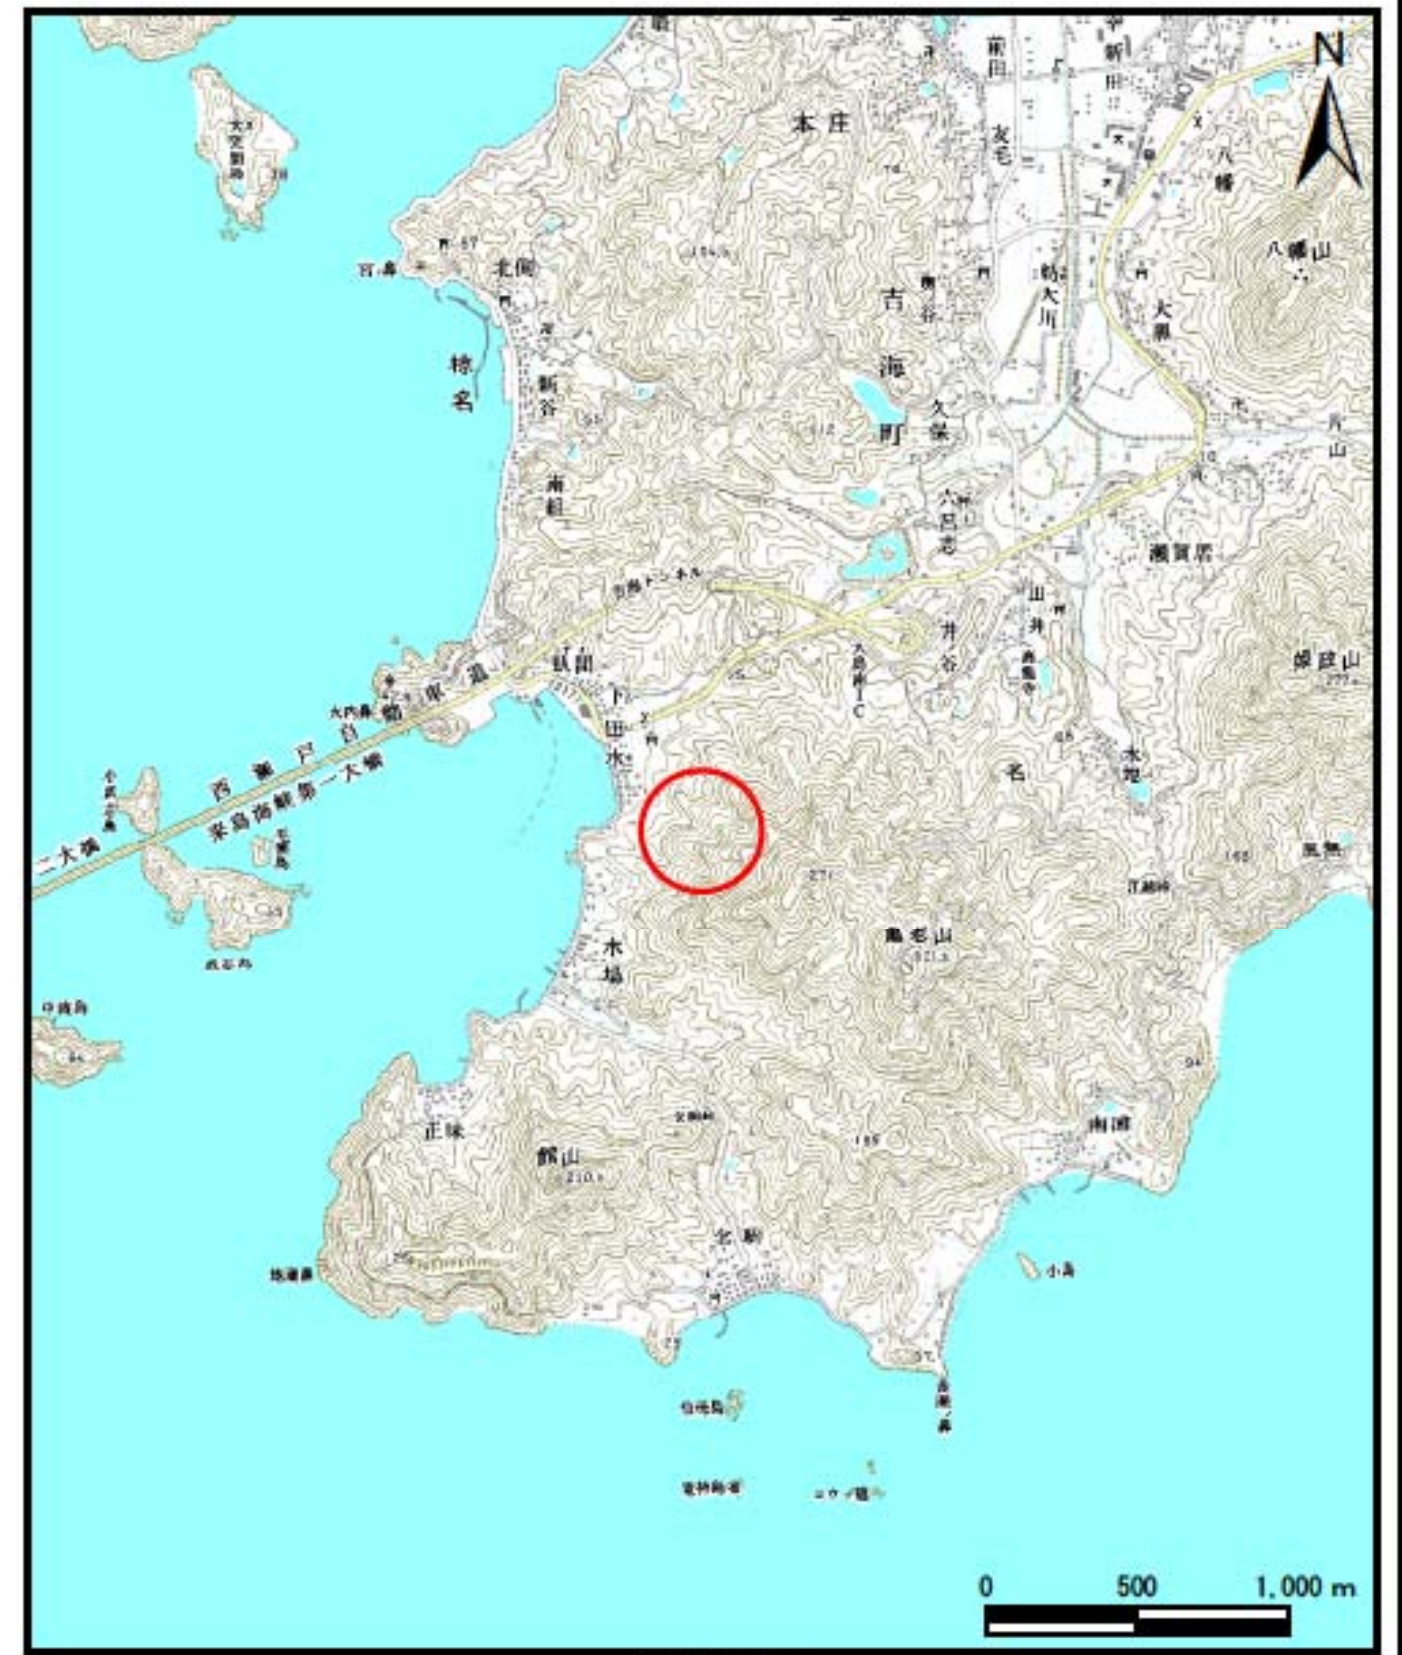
N

本庄

前田

新田

友毛

八幡

八幡山

大空島

宮ノ鼻

北側

椋名

新谷

南組

吉海町

久保

鵜大川

大貝

六呂志

瀬賀居

今治北IC

井谷

山井

田浦

下田水

西瀬戸自動車道

来島海峡第一大橋

二大橋

小武志島

馬島

武志島

名

水池

娯庭山

風無

亀老山

木場

江越峠

南浦

正味

舘山

北新

小島

梶ノ鼻

ユウノ鼻

0

500

1,000 m